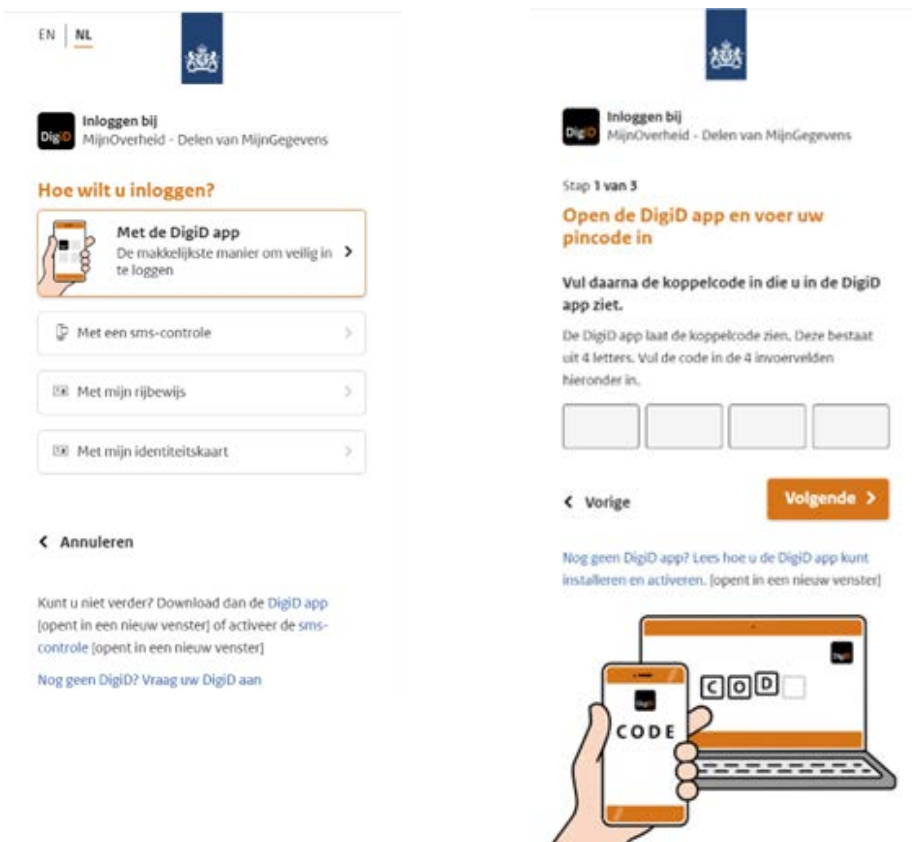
EN | NL

DigiD Inloggen bij
MijnOverheid - Delen van MijnGegevens

Hoe wilt u inloggen?

Met de DigiD app
De makkelijkste manier om veilig in te loggen >

Met een sms-controle >

Met mijn rijbewijs >

Met mijn identiteitskaart >

< Annuleren

Kunt u niet verder? Download dan de DigiD app [opent in een nieuw venster] of activeer de sms-controle [opent in een nieuw venster]

Nog geen DigiD? Vraag uw DigiD aan

DigiD Inloggen bij
MijnOverheid - Delen van MijnGegevens

Stap 1 van 3

Open de DigiD app en voer uw pincode in

Vul daarna de koppelcode in die u in de DigiD app ziet.

De DigiD app laat de koppelcode zien. Deze bestaat uit 4 letters. Vul de code in de 4 invoervelden hieronder in.

< Vorige

Volgende >

Nog geen DigiD app? Lees hoe u de DigiD app kunt installeren en activeren. [opent in een nieuw venster]

DigiD
C O D

DigiD
CODE